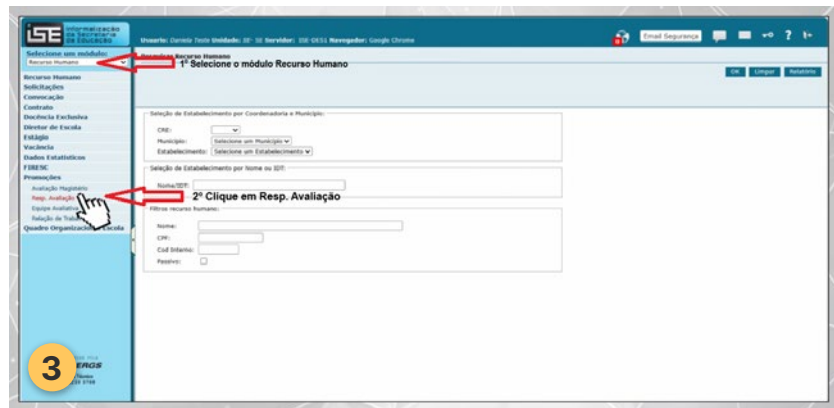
iSE Informatização da Secretaria da Educação

Usuario: Daniela Teste Unidade: 38ª SE Servidor: ISE 0651 Navegador: Google Chrome

Email Segurança

Selecione um módulo:
Recurso Humano

Recurso Humano
Solicitações
Convocação
Contrato
Docência Exclusiva
Diretor de Escola
Estágio
Vacância
Dados Estatísticos
FIRESC
Promoções
Avaliação Magistério
Resp. Avaliação
Equipe Avaliação
Relação de Todos
Quadro Organizacional Escola

Recursos Humano

1º Selecione o módulo Recurso Humano

OK Limpar Relatório

Seleção de Estabelecimento por Coordenadoria e Município:
CRE:
Município: Selecione um Município
Estabelecimento: Selecione um Estabelecimento

Seleção de Estabelecimento por Nome ou IDT:
Nome/IDT:

2º Clique em Resp. Avaliação

Filtros recurso humano:
Nome:
CPF:
Cod Interno:
Passivo:

3

ERGS